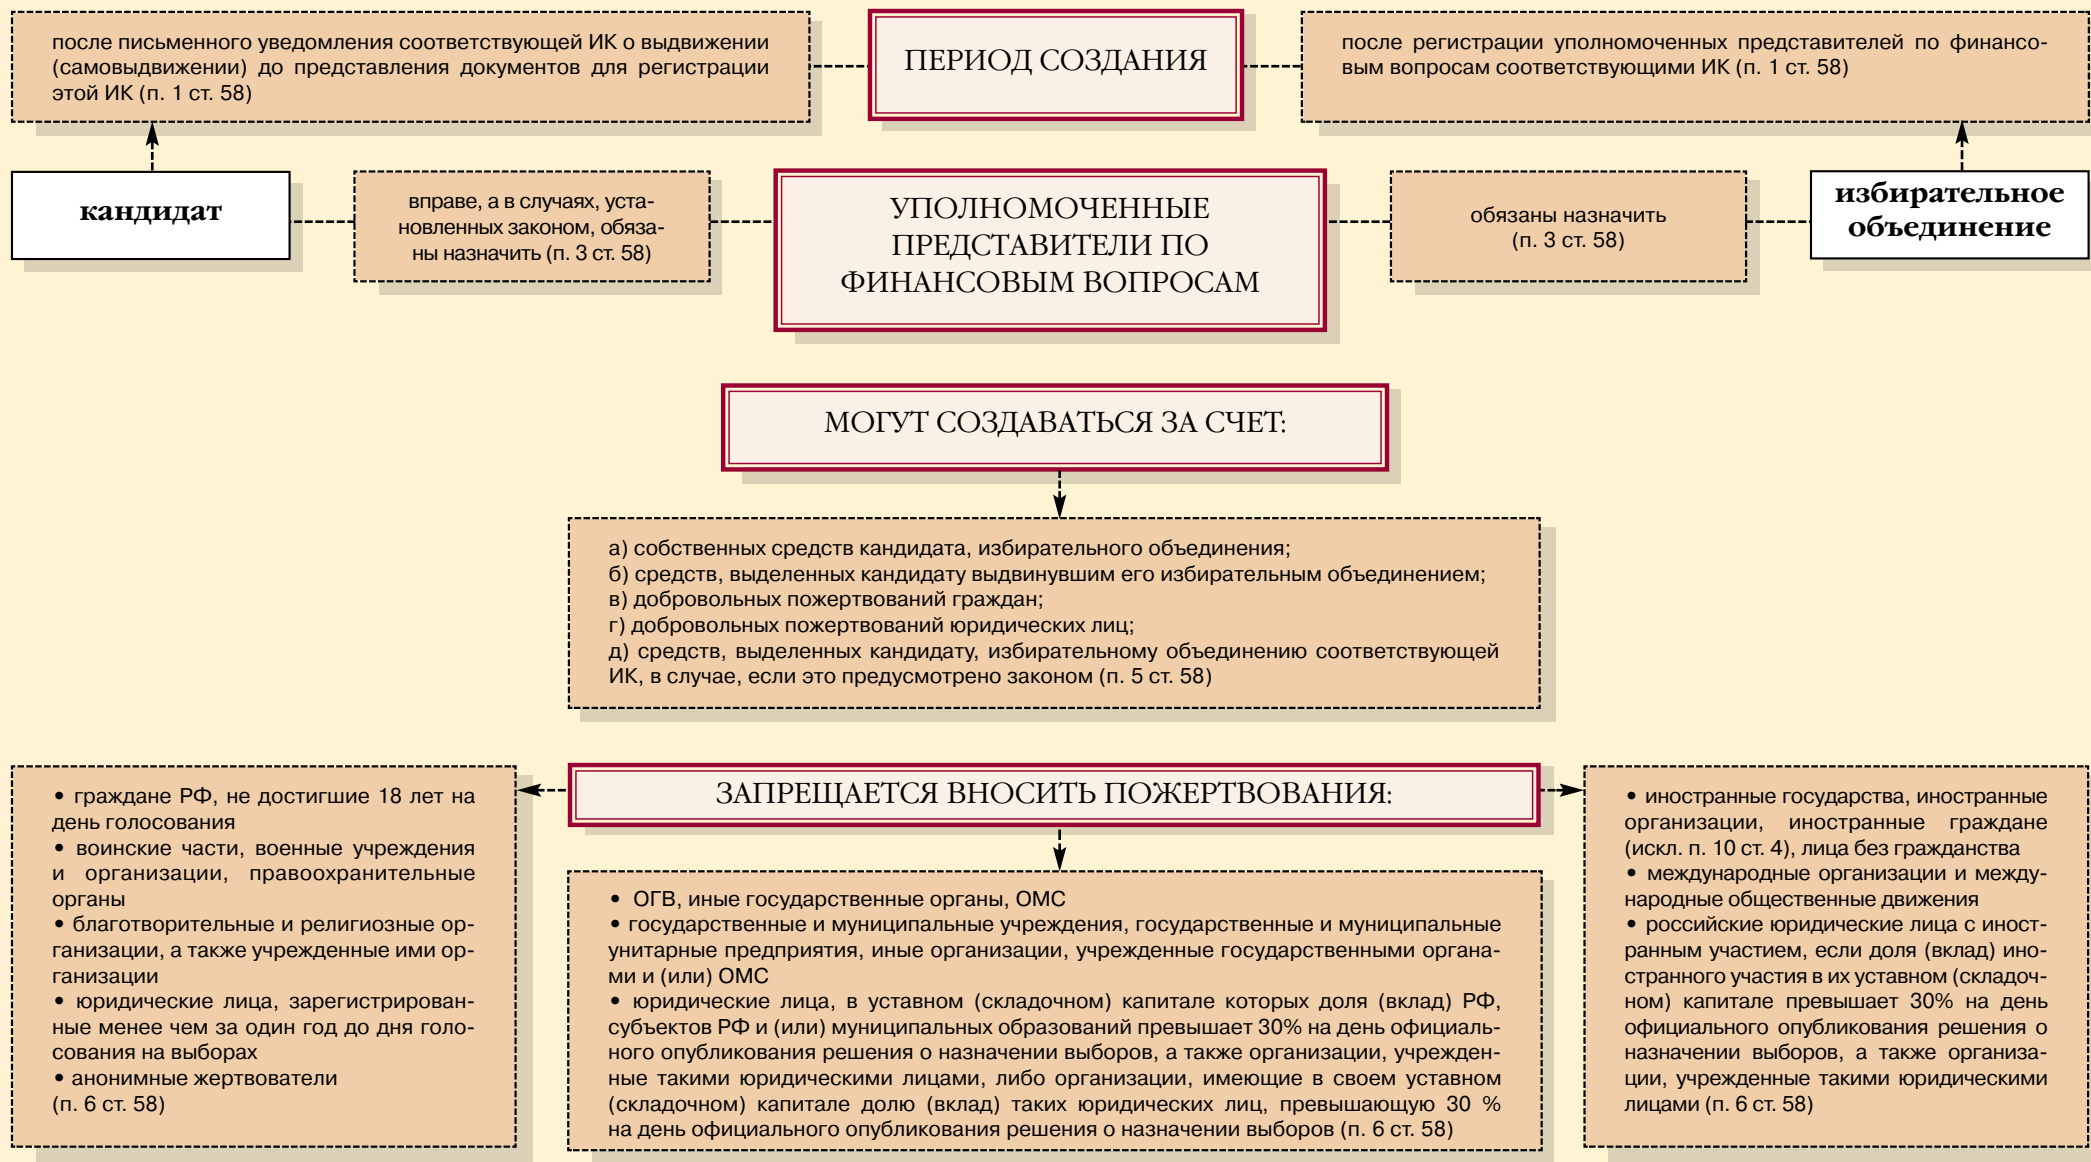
после письменного уведомления соответствующей ИК о выдвижении (самовыдвижении) до представления документов для регистрации этой ИК (п. 1 ст. 58)

ПЕРИОД СОЗДАНИЯ

после регистрации уполномоченных представителей по финансовым вопросам соответствующими ИК (п. 1 ст. 58)

кандидат

вправе, а в случаях, установленных законом, обязаны назначить (п. 3 ст. 58)

УПОЛНОМОЧЕННЫЕ ПРЕДСТАВИТЕЛИ ПО ФИНАНСОВЫМ ВОПРОСАМ

обязаны назначить (п. 3 ст. 58)

избирательное объединение

МОГУТ СОЗДАВАТЬСЯ ЗА СЧЕТ:

а) собственных средств кандидата, избирательного объединения;
б) средств, выделенных кандидату выдвинувшим его избирательным объединением;
в) добровольных пожертвований граждан;
г) добровольных пожертвований юридических лиц;
д) средств, выделенных кандидату, избирательному объединению соответствующей ИК, в случае, если это предусмотрено законом (п. 5 ст. 58)

• граждане РФ, не достигшие 18 лет на день голосования
• воинские части, военные учреждения и организации, правоохранительные органы
• благотворительные и религиозные организации, а также учрежденные ими организации
• юридические лица, зарегистрированные менее чем за один год до дня голосования на выборах
• анонимные жертвователи
(п. 6 ст. 58)

ЗАПРЕЩАЕТСЯ ВНОСИТЬ ПОЖЕРТВОВАНИЯ:

• ОГВ, иные государственные органы, ОМС
• государственные и муниципальные учреждения, государственные и муниципальные унитарные предприятия, иные организации, учрежденные государственными органами и (или) ОМС
• юридические лица, в уставном (складочном) капитале которых доля (вклад) РФ, субъектов РФ и (или) муниципальных образований превышает 30% на день официального опубликования решения о назначении выборов, а также организации, учрежденные такими юридическими лицами, либо организации, имеющие в своем уставном (складочном) капитале долю (вклад) таких юридических лиц, превышающую 30 % на день официального опубликования решения о назначении выборов (п. 6 ст. 58)

• иностранные государства, иностранные организации, иностранные граждане (искл. п. 10 ст. 4), лица без гражданства
• международные организации и международные общественные движения
• российские юридические лица с иностранным участием, если доля (вклад) иностранного участия в их уставном (складочном) капитале превышает 30% на день официального опубликования решения о назначении выборов, а также организации, учрежденные такими юридическими лицами (п. 6 ст. 58)